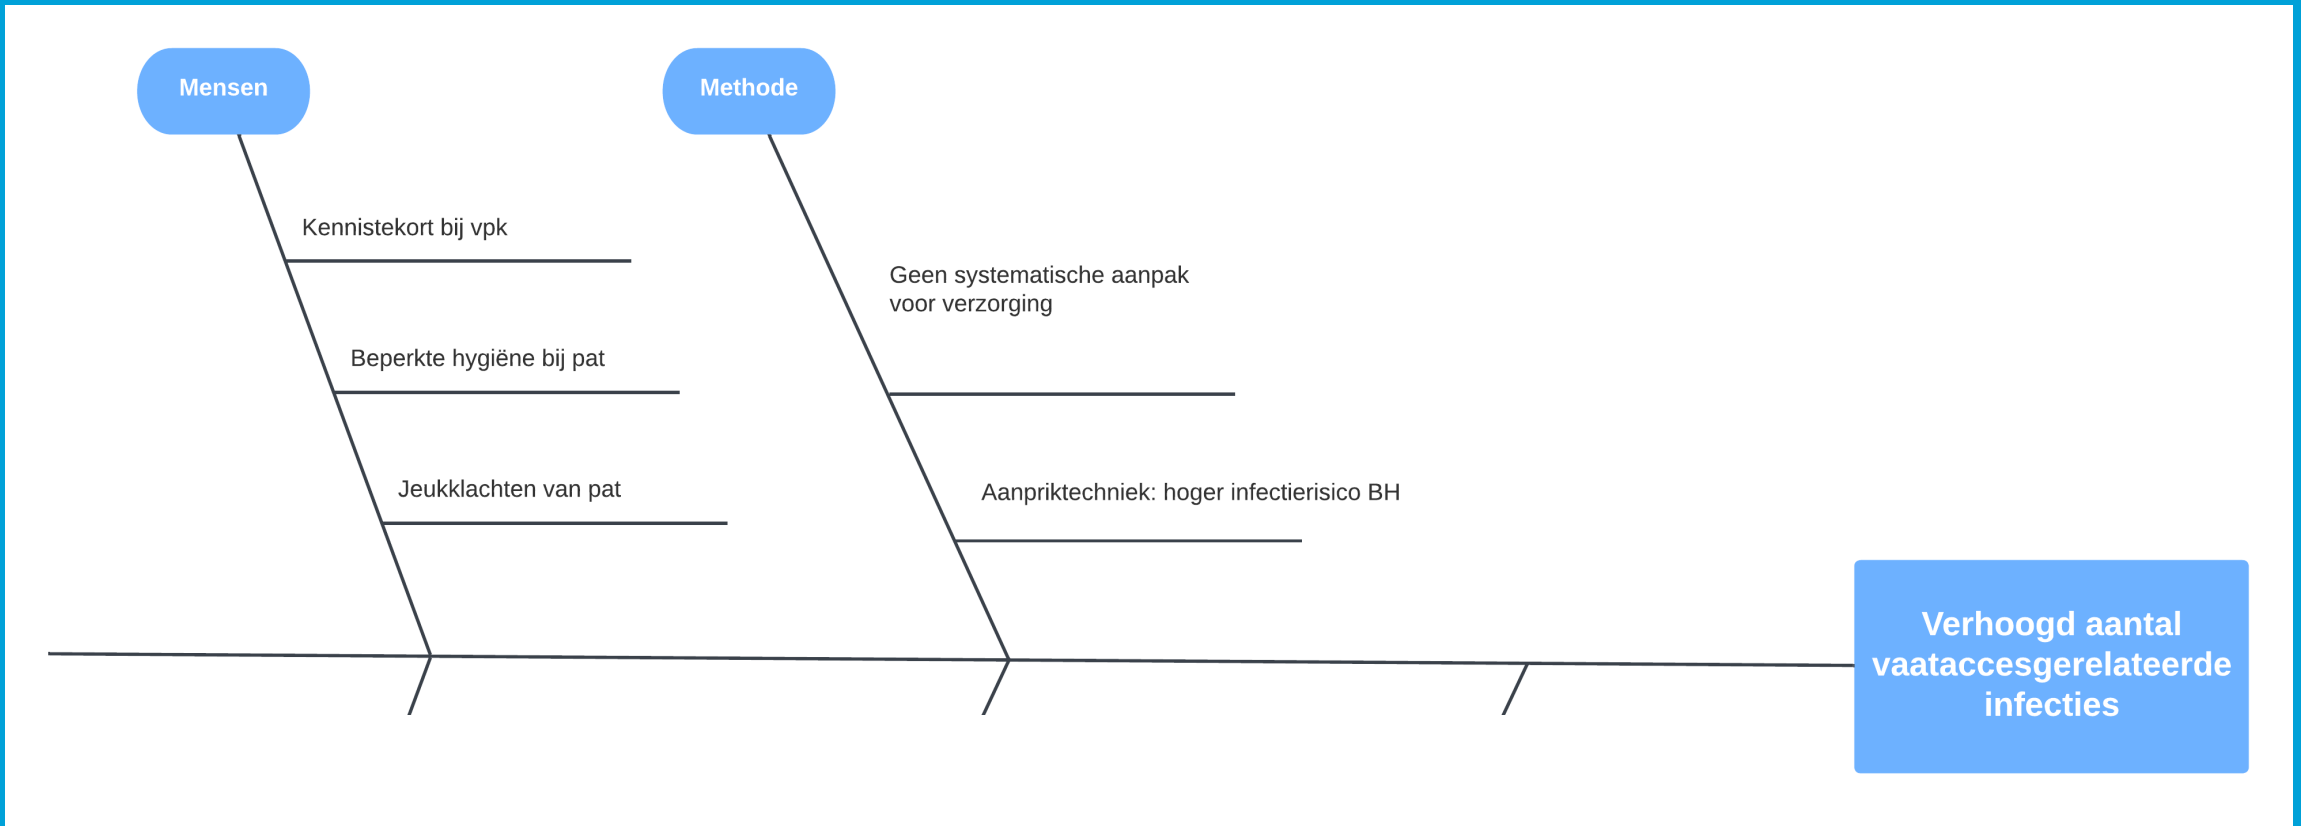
Mensen

Methode

Kennistekort bij vpk

Beperkte hygiëne bij pat

Jeukklachten van pat

Geen systematische aanpak voor verzorging

Aanpriktechniek: hoger infectierisico BH

Verhoogd aantal vaataccesgerelateerde infecties